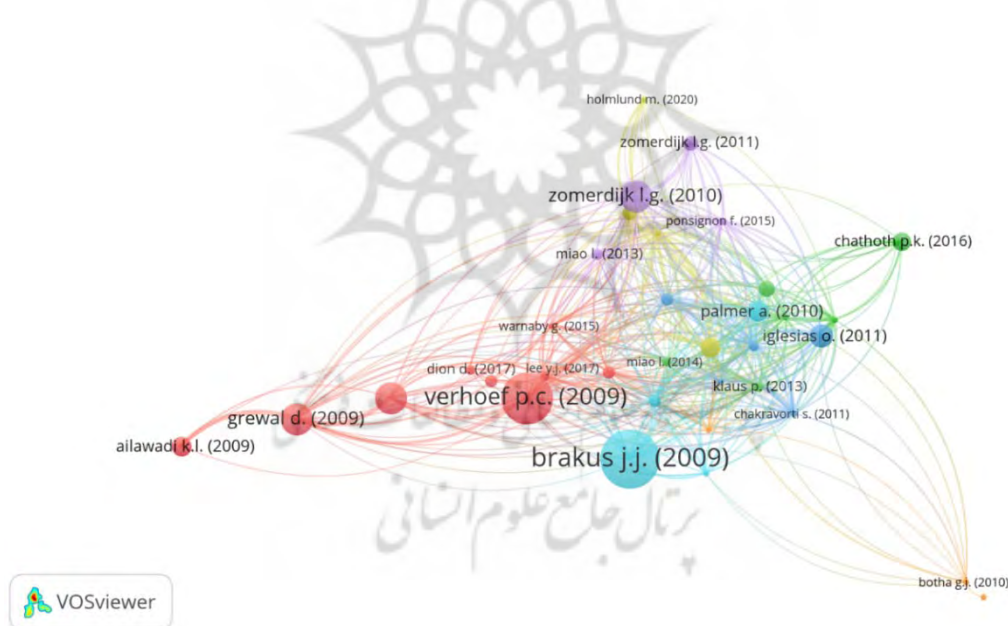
holmlund m. (2020)
zomerdijk l.g. (2011)
zomerdijk l.g. (2010)
ponsignon f. (2015)
chathoth p.k. (2016)
miao l. (2013)
palmer a. (2010)
warnaby g. (2015)
iglesias o. (2011)
dion d. (2017)
lee y.j. (2017)
miao l. (2014)
verhoef p.c. (2009)
klaus p. (2013)
grewal d. (2009)
chakravorti s. (2011)
ailawadi k.l. (2009)
brakus j.j. (2009)
پرتال جامع علوم انسانی
botha g.j. (2010)
VOSviewer